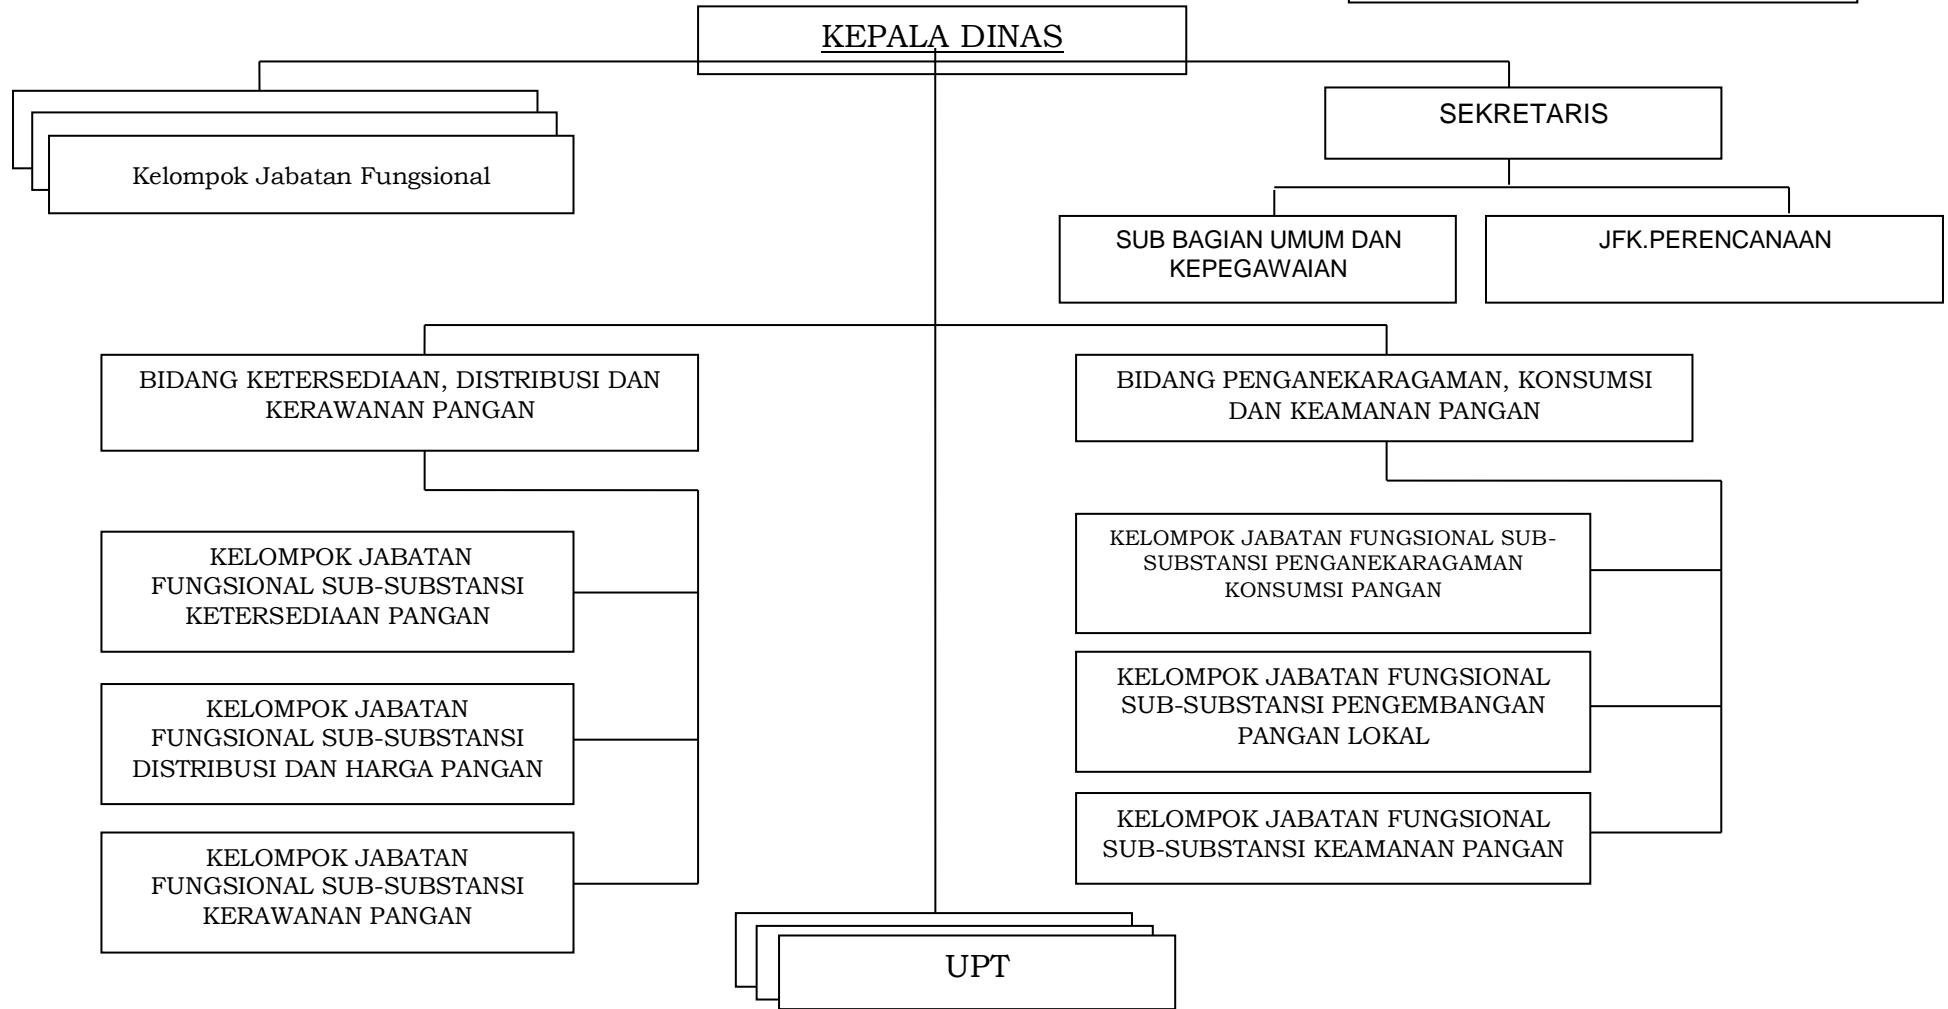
KEPALA DINAS

Kelompok Jabatan Fungsional

SEKRETARIS

SUB BAGIAN UMUM DAN KEPEGAWAIAN

JFK.PERENCANAAN

BIDANG KETERSEDIAAN, DISTRIBUSI DAN KERAWANAN PANGAN

KELOMPOK JABATAN FUNGSIONAL SUB-SUBSTANSI KETERSEDIAAN PANGAN

KELOMPOK JABATAN FUNGSIONAL SUB-SUBSTANSI DISTRIBUSI DAN HARGA PANGAN

KELOMPOK JABATAN FUNGSIONAL SUB-SUBSTANSI KERAWANAN PANGAN

BIDANG PENGANEKARAGAMAN, KONSUMSI DAN KEAMANAN PANGAN

KELOMPOK JABATAN FUNGSIONAL SUB-SUBSTANSI PENGANEKARAGAMAN KONSUMSI PANGAN

KELOMPOK JABATAN FUNGSIONAL SUB-SUBSTANSI PENGEMBANGAN PANGAN LOKAL

KELOMPOK JABATAN FUNGSIONAL SUB-SUBSTANSI KEAMANAN PANGAN

UPT